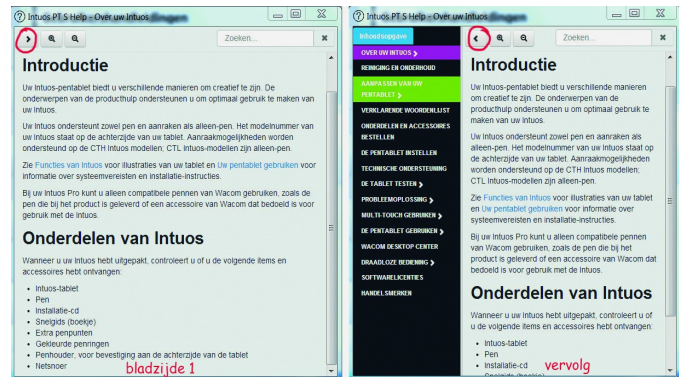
Intuos PT S Help - Over uw Intuos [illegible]

Zoeken...

Introductie

Uw Intuos-pentablet biedt u verschillende manieren om creatief te zijn. De onderwerpen van de producthulp ondersteunen u om optimaal gebruik te maken van uw Intuos.

Uw Intuos ondersteunt zowel pen en aanraken als alleen-pen. Het modelnummer van uw Intuos staat op de achterzijde van uw tablet. Aanraakmogelijkheden worden ondersteund op CTH Intuos modellen, CTL Intuos-modellen zijn alleen-pen.

Zie Functies van Intuos voor illustraties van uw tablet en Uw pentablet gebruiken voor informatie over systeemvereisten en installatie-instructies.

Bij uw Intuos Pro kunt u alleen compatibele pennen van Wacom gebruiken, zoals de pen die bij het product is geleverd of een accessoire van Wacom dat bedoeld is voor gebruik met de Intuos.

Onderdelen van Intuos

Wanneer u uw Intuos hebt uitgepakt, controleert u of u de volgende items en accessoires hebt ontvangen:

- Intuos-tablet
- Pen
- Installatie-cd
- Snelgids (boekje)
- Extra penpunten
- Gekleurde penringen
- Penhouder, voor bevestiging aan de achterzijde van de tablet
- Netsnoer

bladzijde 1

Intuos PT S Help - Over uw Intuos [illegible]

Inhoudsopgave

OVER UW INTUOS
REINIGING EN ONDERHOUD
AANPASSEN VAN UW PENTABLET
VERKLARENDE WOORDENLIJST
ONDERDELEN EN ACCESSOIRES BESTELLEN
DE PENTABLET INSTELLEN
TECHNISCHE ONDERSTEUNING
DE TABLET TESTEN
PROBLEEMOPLOSSING
MULTI-TOUCH GEBRUIKEN
DE PENTABLET GEBRUIKEN
WACOM DESKTOP CENTER
DRAADLOZE BEDIENING
SOFTWARELICENTIES
HANDELSMERKEN

Zoeken...

Introductie

Uw Intuos-pentablet biedt u verschillende manieren om creatief te zijn. De onderwerpen van de producthulp ondersteunen u om optimaal gebruik te maken van uw Intuos.

Uw Intuos ondersteunt zowel pen en aanraken als alleen-pen. Het modelnummer van uw Intuos staat op de achterzijde van uw tablet. Aanraakmogelijkheden worden ondersteund op CTH Intuos modellen, CTL Intuos-modellen zijn alleen-pen.

Zie Functies van Intuos voor illustraties van uw tablet en Uw pentablet gebruiken voor informatie over systeemvereisten en installatie-instructies.

Bij uw Intuos Pro kunt u alleen compatibele pennen van Wacom gebruiken, zoals de pen die bij het product is geleverd of een accessoire van Wacom dat bedoeld is voor gebruik met de Intuos.

Onderdelen van Intuos

Wanneer u uw Intuos hebt uitgepakt, controleert u of u de volgende items en accessoires hebt ontvangen:

- Intuos-tablet
- Pen
- Installatie-cd
- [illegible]

vervolg